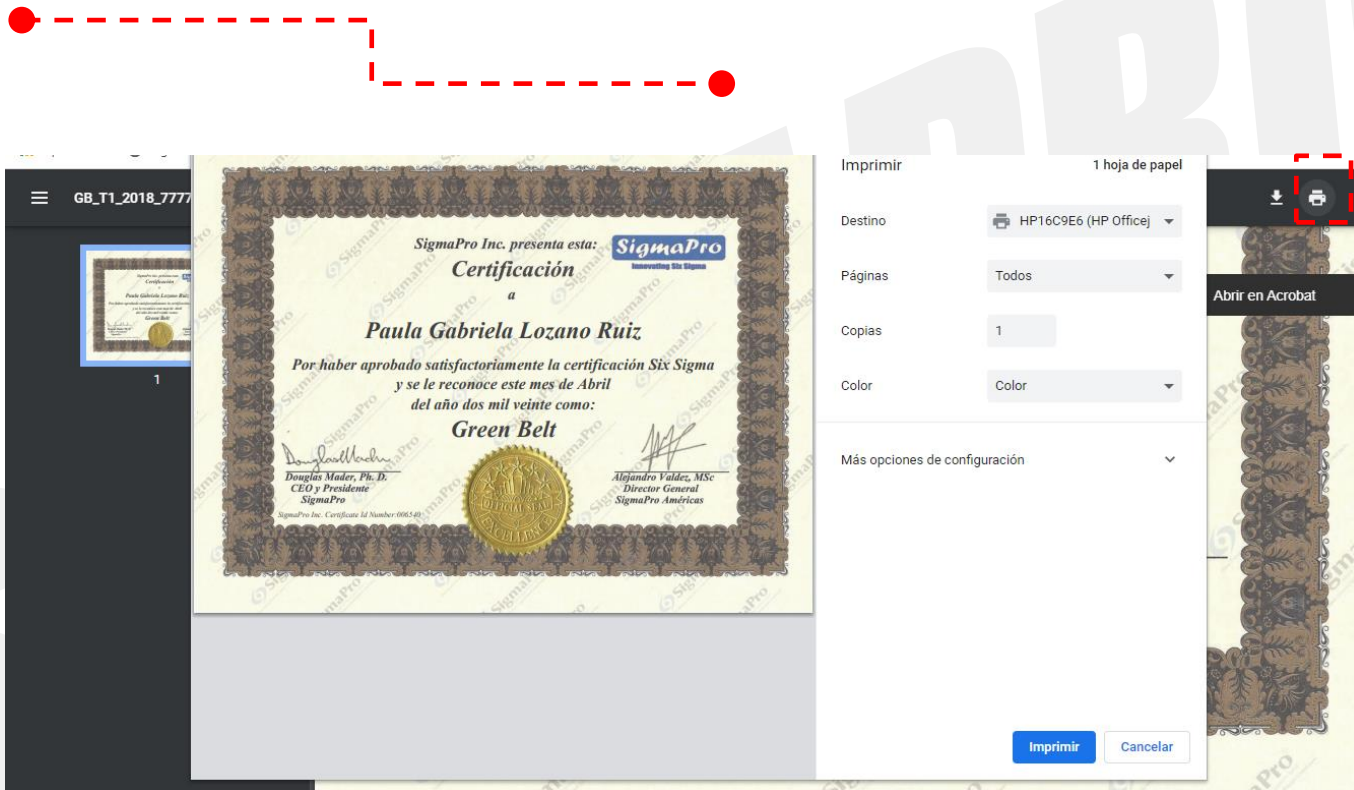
GB_T1_2018_7777

1

SigmaPro Inc. presenta esta:
SigmaPro
Innovating Six Sigma
Certificación
a
Paula Gabriela Lozano Ruiz
Por haber aprobado satisfactoriamente la certificación Six Sigma y se le reconoce este mes de Abril del año dos mil veinte como:
Green Belt

Douglas Mader, Ph. D.
CEO y Presidente
SigmaPro

OFFICIAL SEAL
EXCELLENCE

Alejandro Valdez, MSc
Director General
SigmaPro Américas

SigmaPro Inc. Certificate Id Number:006540

Imprimir
1 hoja de papel
Destino
HP16C9E6 (HP Officej
Páginas
Todos
Copias
1
Color
Color
Más opciones de configuración
Imprimir
Cancelar

Abrir en Acrobat